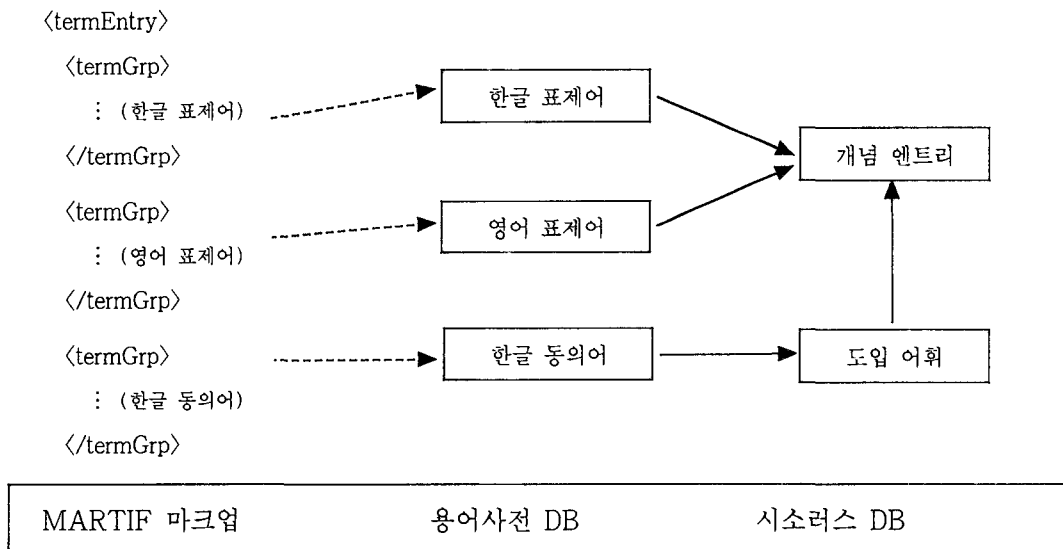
〈termEntry〉

〈termGrp〉

: (한글 표제어)

〈/termGrp〉

〈termGrp〉

: (영어 표제어)

〈/termGrp〉

〈termGrp〉

: (한글 동의어)

〈/termGrp〉

한글 표제어

영어 표제어

한글 동의어

개념 엔트리

도입 어휘

MARTIF 마크업

용어사전 DB

시소러스 DB